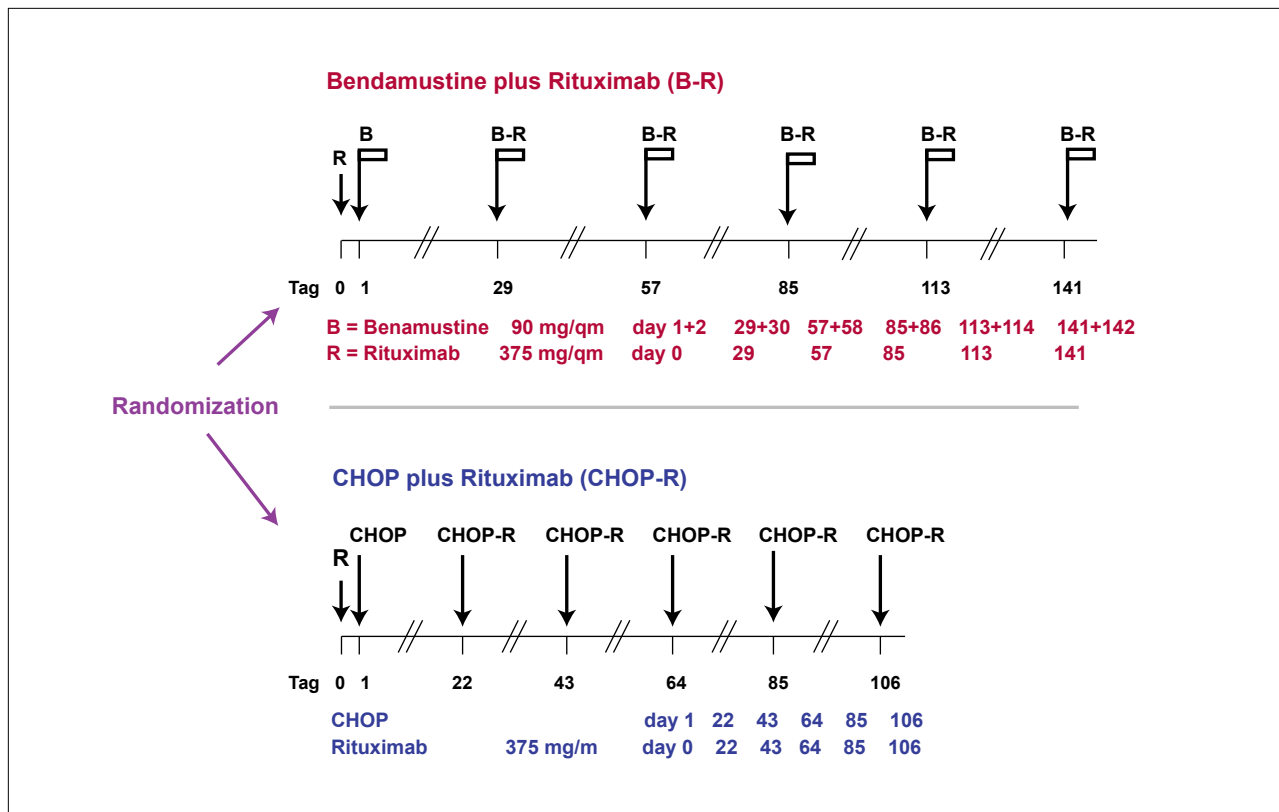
Bendamustine plus Rituximab (B-R)

R B B-R B-R B-R B-R B-R

Tag 0 1 29 57 85 113 141

B = Benamustine 90 mg/qm day 1+2 29+30 57+58 85+86 113+114 141+142
R = Rituximab 375 mg/qm day 0 29 57 85 113 141

Randomization

CHOP plus Rituximab (CHOP-R)

R CHOP CHOP-R CHOP-R CHOP-R CHOP-R CHOP-R

Tag 0 1 22 43 64 85 106

CHOP day 1 22 43 64 85 106
Rituximab 375 mg/m day 0 22 43 64 85 106